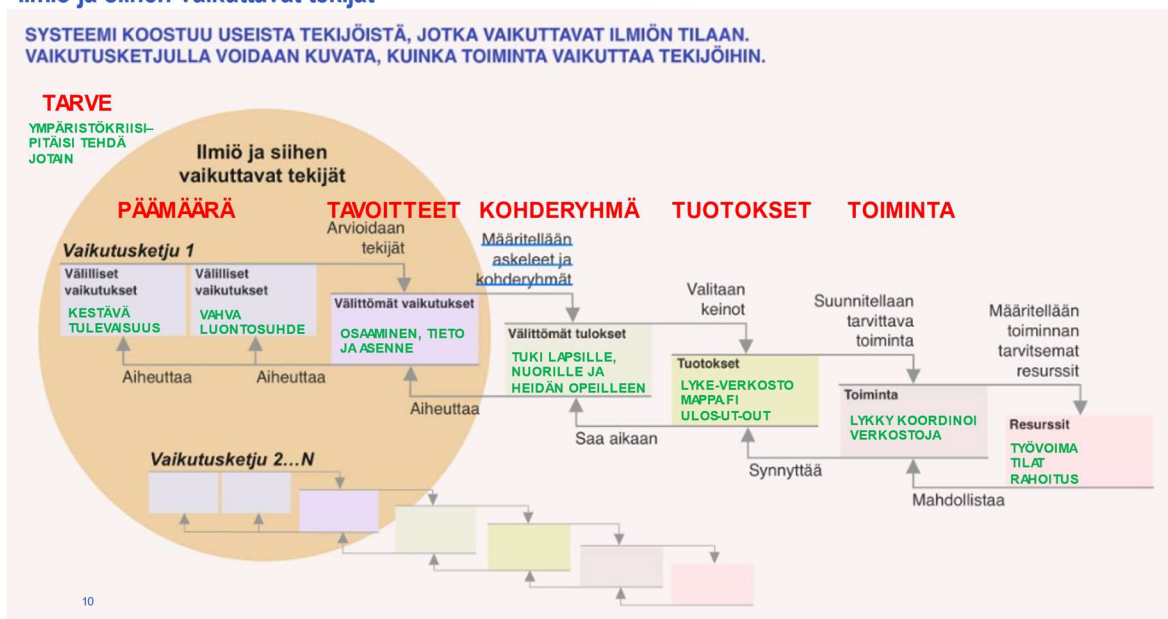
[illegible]

SYSTEEMI KOOSTUU USEISTA TEKIJÖISTÄ, JOTKA VAIKUTTAVAT ILMIÖN TILAAN. VAIKUTUSKETJULLA VOIDAAN KUVATA, KUINKA TOIMINTA VAIKUTTAA TEKIJÖIHIN.

TARVE

YMPÄRISTÖKRIISI– PITÄISI TEHDÄ JOTAIN

Ilmiö ja siihen vaikuttavat tekijät

PÄÄMÄÄRÄ

TAVOITTEET

KOHDERYHMÄ

TUOTOKSET

TOIMINTA

Arvioidaan tekijät

Määritellään askeleet ja kohderyhmät

Valitaan keinot

Suunnitellaan tarvittava toiminta

Määritellään toiminnan tarvitsemat resurssit

Vaikutusketju 1

Välilliset vaikutukset

KESTÄVÄ TULEVAISUUS

Välilliset vaikutukset

VAHVA LUONTOSUHDE

Välittömät vaikutukset

OSAAMINEN, TIETO JA ASENNE

Välittömät tulokset

TUKI LAPSILLE, NUORILLE JA HEIDÄN OPEILLEEN

Tuotokset

LYKE-VERKOSTO MAPPA.FI ULOS-UT-OUT

Toiminta

LYKKY KOORDINOI VERKOSTOJA

Resurssit

TYÖVOIMA TILAT RAHOITUS

Aiheuttaa

Aiheuttaa

Aiheuttaa

Saa aikaan

Synnyttää

Mahdollistaa

Vaikutusketju 2…N

10